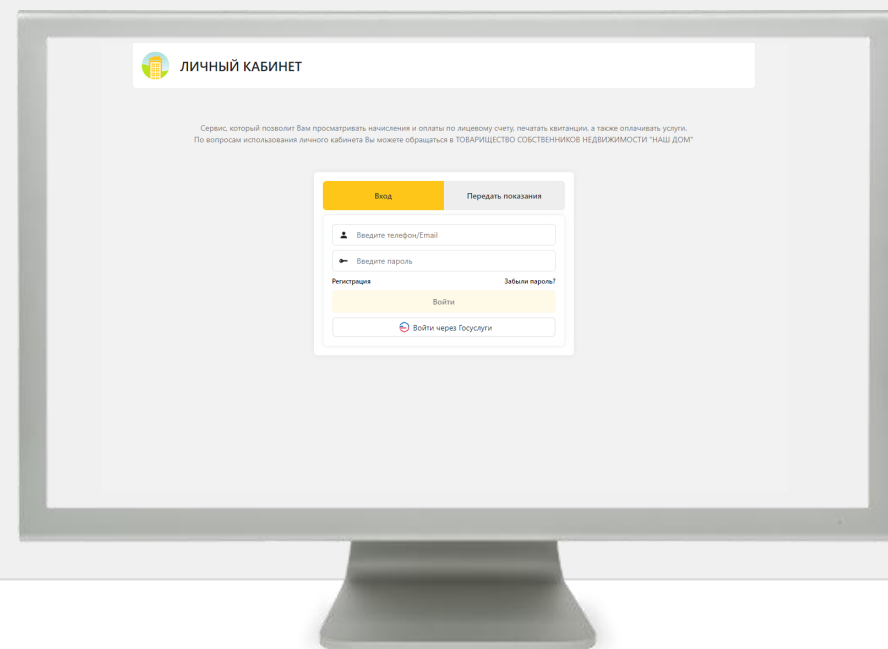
ЛИЧНЫЙ КАБИНЕТ

Сервис, который позволит Вам просматривать начисления и оплаты по лицевому счету, печатать квитанции, а также оплачивать услуги.
По вопросам использования личного кабинета Вы можете обращаться в ТОВАРИЩЕСТВО СОБСТВЕННИКОВ НЕДВИЖИМОСТИ "НАШ ДОМ"

Вход

Передать показания

Введите телефон/Email

Введите пароль

Регистрация

Забыли пароль?

Войти

Войти через Госуслуги